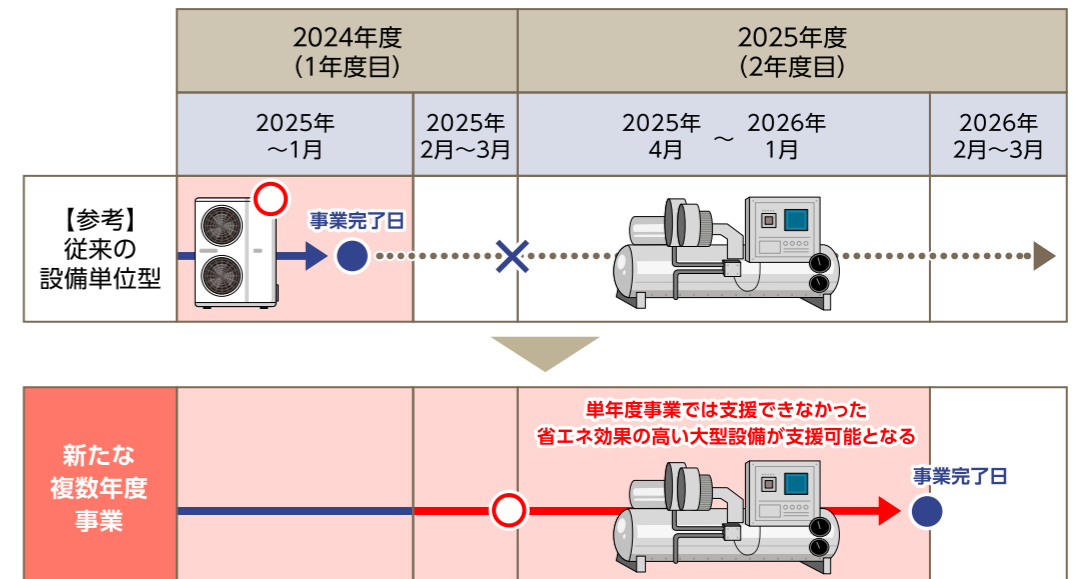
| | 2024年度（1年度目） | | 2025年度（2年度目） | |
|---|---|---|---|---|
| | 2025年～1月 | 2025年2月～3月 | 2025年4月 ～ 2026年1月 | 2026年2月～3月 |
| 【参考】従来の設備単位型 | 事業完了日 | | | |
| 新たな複数年度事業 | | | 単年度事業では支援できなかった省エネ効果の高い大型設備が支援可能となる | 事業完了日 |